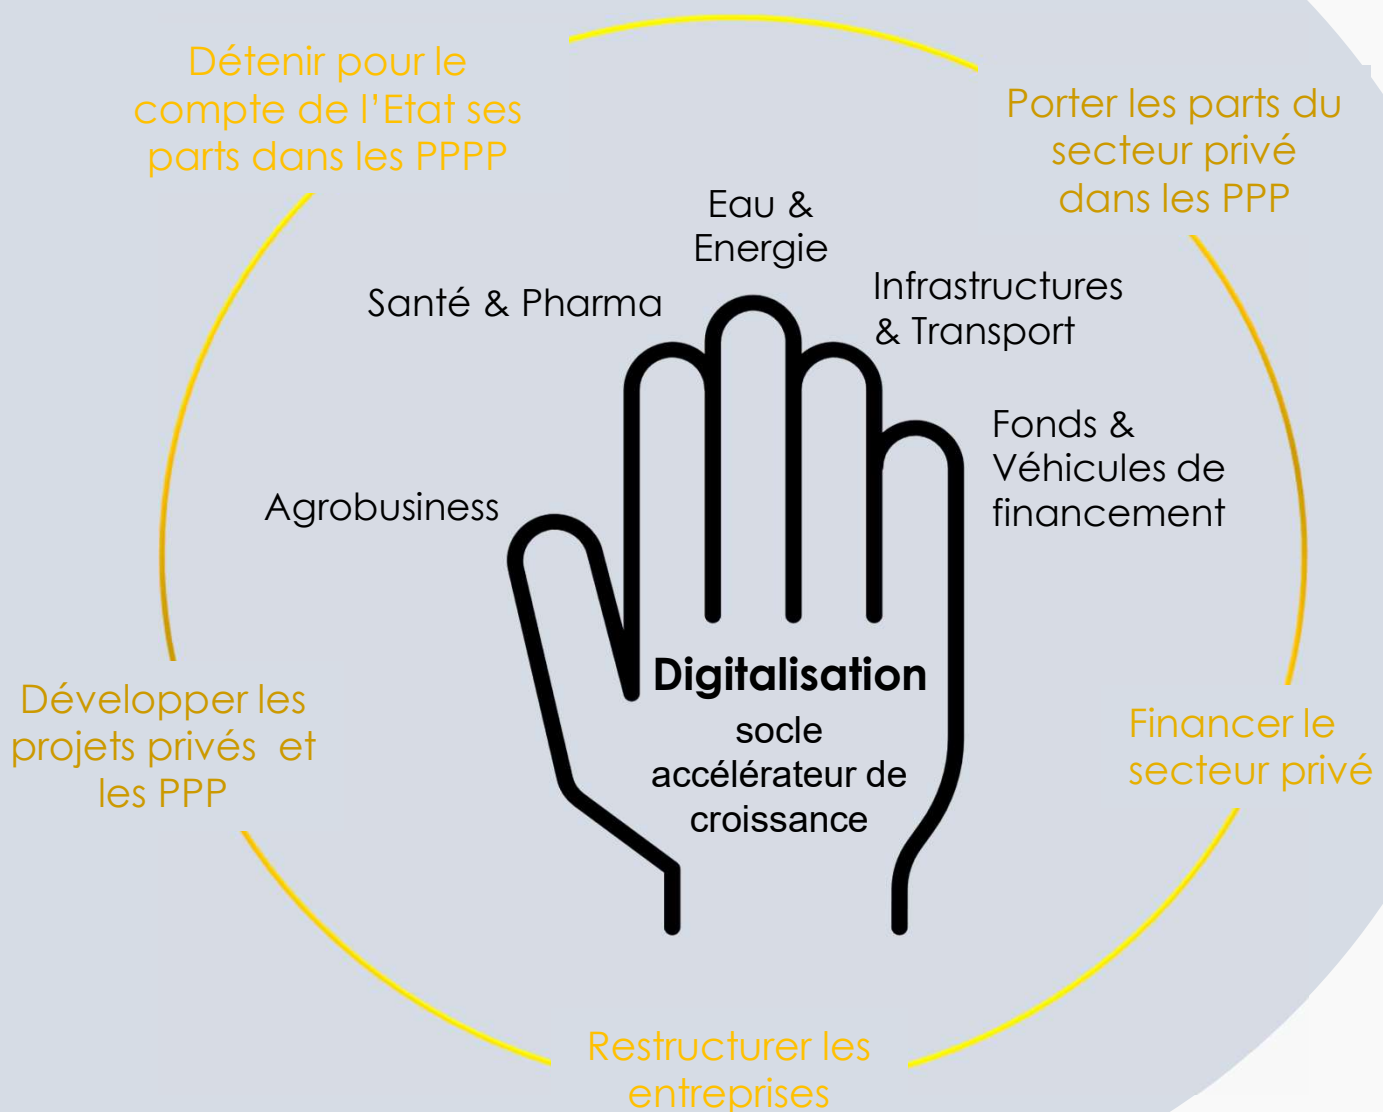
Détenir pour le compte de l'Etat ses parts dans les PPPP

Porter les parts du secteur privé dans les PPP

Eau & Energie

Santé & Pharma

Infrastructures & Transport

Fonds & Véhicules de financement

Agrobusiness

Digitalisation
socle accélérateur de croissance

Développer les projets privés et les PPP

Financer le secteur privé

Restructurer les entreprises